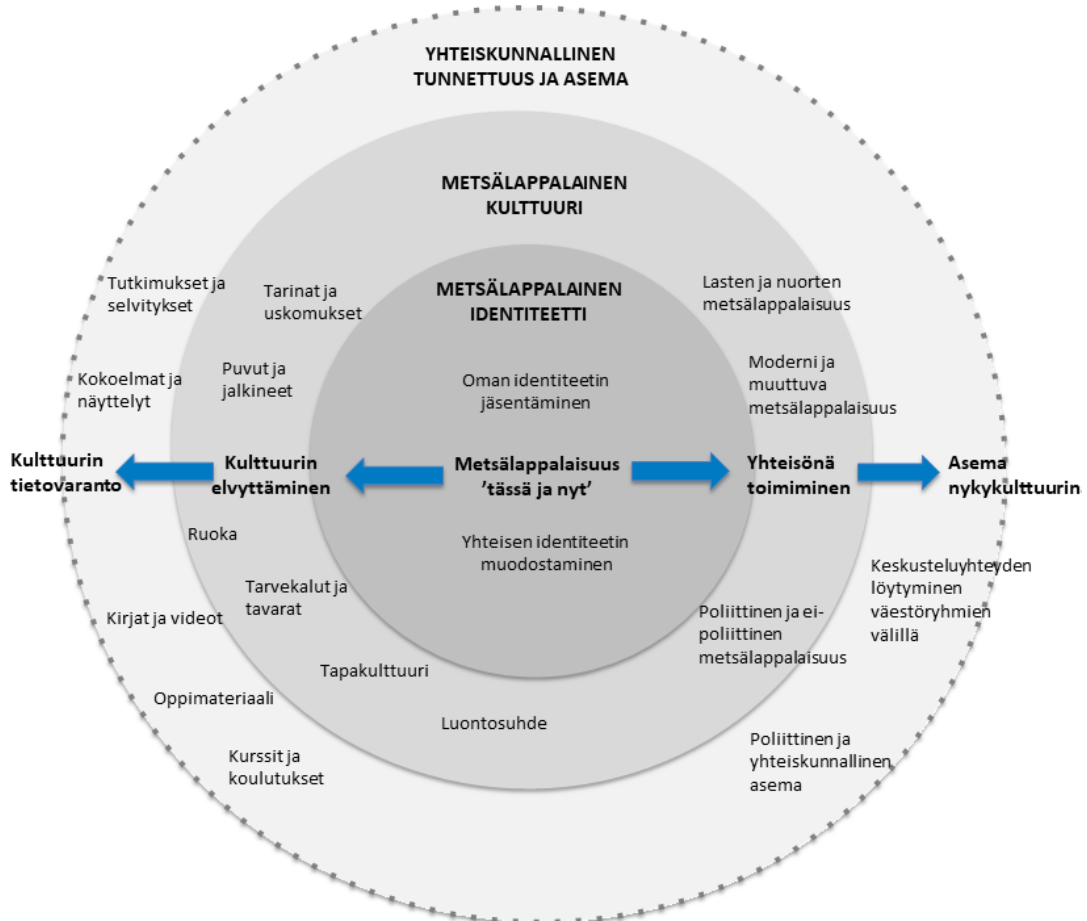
YHTEISKUNNALLINEN TUNNETTUUS JA ASEMA

METSÄLAPPALAINEN KULTTUURI

METSÄLAPPALAINEN IDENTITEETTI

Tutkimukset ja selvitykset

Tarinat ja uskomukset

Lasten ja nuorten metsälappalaisuus

Kokoelmat ja näyttelyt

Puvut ja jalkineet

Oman identiteetin jäsentäminen

Moderni ja muuttuva metsälappalaisuus

Kulttuurin tietovaranto

Kulttuurin elvyttäminen

Metsälappalaisuus 'tässä ja nyt'

Yhteisönä toimiminen

Asema nykykulttuurin

Ruoka

Yhteisen identiteetin muodostaminen

Keskusteluyhteyden löytyminen väestöryhmien välillä

Tarvekalut ja tavarat

Kirjat ja videot

Poliittinen ja ei-poliittinen metsälappalaisuus

Tapakulttuuri

Oppimateriaali

Luontosuhde

Poliittinen ja yhteiskunnallinen asema

Kurssit ja koulutukset